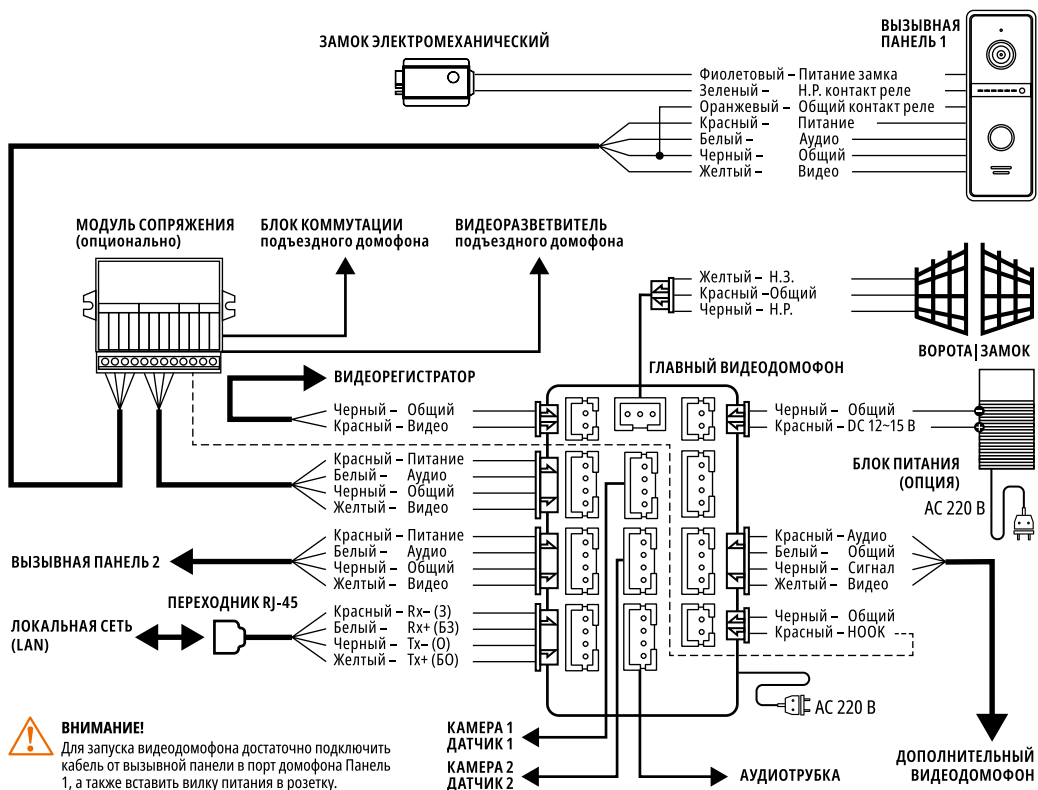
ЗАМОК ЭЛЕКТРОМЕХАНИЧЕСКИЙ

ВЫЗЫВНАЯ ПАНЕЛЬ 1

Фиолетовый – Питание замка
Зеленый – Н.Р. контакт реле
Оранжевый – Общий контакт реле
Красный – Питание
Белый – Аудио
Черный – Общий
Желтый – Видео

МОДУЛЬ СОПРЯЖЕНИЯ (опционально)

БЛОК КОММУТАЦИИ подъездного домофона

ВИДЕОРАЗВЕТВИТЕЛЬ подъездного домофона

Желтый – Н.З.
Красный –Общий
Черный – Н.Р.

ВОРОТА | ЗАМОК

ГЛАВНЫЙ ВИДЕОДОМОФОН

ВИДЕОРЕГИСТРАТОР

Черный – Общий
Красный – Видео

Черный – Общий
Красный – DC 12~15 В

БЛОК ПИТАНИЯ (ОПЦИЯ)

AC 220 В

Красный – Питание
Белый – Аудио
Черный – Общий
Желтый – Видео

Красный – Питание
Белый – Аудио
Черный – Общий
Желтый – Видео

ВЫЗЫВНАЯ ПАНЕЛЬ 2

Красный – Аудио
Белый – Общий
Черный – Сигнал
Желтый – Видео

ПЕРЕХОДНИК RJ-45

ЛОКАЛЬНАЯ СЕТЬ (LAN)

Красный – Rx– (З)
Белый – Rx+ (БЗ)
Черный – Tx– (О)
Желтый – Tx+ (БО)

Черный – Общий
Красный – HOOK

AC 220 В

ВНИМАНИЕ!
Для запуска видеодомофона достаточно подключить кабель от вызывной панели в порт домофона Панель 1, а также вставить вилку питания в розетку.

КАМЕРА 1 ДАТЧИК 1

КАМЕРА 2 ДАТЧИК 2

АУДИОТРУБКА

ДОПОЛНИТЕЛЬНЫЙ ВИДЕОДОМОФОН